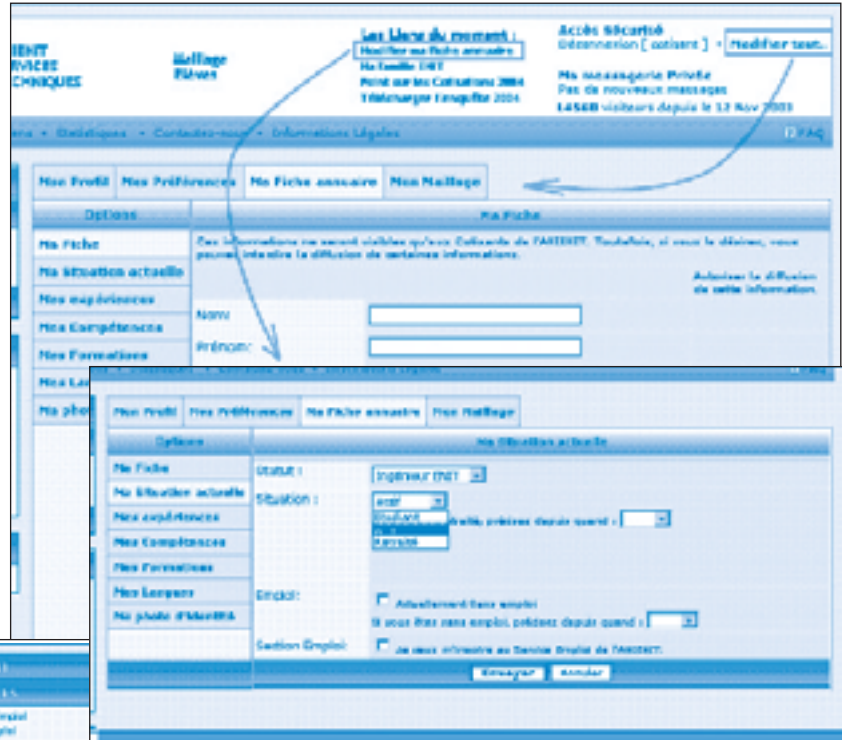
IENT
RVICES
CHNIQUES

Maillage
Elèves

Les Liens du moment :
Modifier ma fiche annuaire
Ma famille ENIT
Point sur les Cotisations 2004
Télécharger l'enquête 2004

Accès Sécurisé
Déconnexion [ cotisant ] - Modifier tout...

Ma messagerie Privée
Pas de nouveaux messages
14568 visiteurs depuis le 13 Nov 2003

- Statistiques - Contactez-nous - Informations Légales

FAQ

Mon Profil | Mes Préférences | Ma Fiche annuaire | Mon Maillage

Options

Ma Fiche

Ma Fiche
Ma Situation actuelle
Mes expériences
Mes Compétences
Mes Formations
Mes La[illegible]
Ma pho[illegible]

Ces informations ne seront visibles qu'aux Cotisants de l'AIENIT. Toutefois, si vous le désirez, vous pouvez interdire la diffusion de certaines informations.

Autoriser la diffusion de cette information.

Nom:
Prénom:

Mon Profil | Mes Préférences | Ma Fiche annuaire | Mon Maillage

Options

Ma Situation actuelle

Ma Fiche
Ma Situation actuelle
Mes expériences
Mes Compétences
Mes Formations
Mes Langues
Ma photo d'identité

Statut : Ingénieur ENIT
Situation : actif
Etudiant
actif
Retraité
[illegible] traité, précisez depuis quand :

Emploi: Actuellement Sans emploi
Si vous êtes sans emploi, précisez depuis quand :

Gestion Emploi: Je veux m'inscrire au Service Emploi de l'AIENIT.

Envoyer Annuler

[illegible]
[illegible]
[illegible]